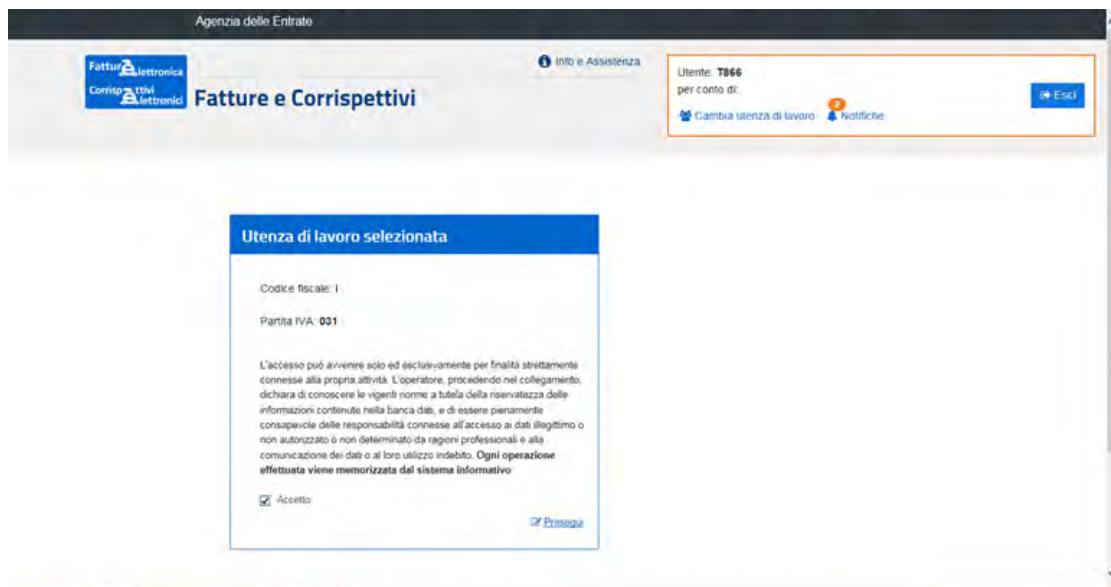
Agenzia delle Entrate

Fattura Elettronica
Corrispettivi Elettronici
Fatture e Corrispettivi

Info e Assistenza

Utente: T866
per conto di:
Cambia utenza di lavoro
Notifiche
Esci

Utenza di lavoro selezionata

Codice fiscale: I

Partita IVA: 031

L'accesso può avvenire solo ed esclusivamente per finalità strettamente connesse alla propria attività. L'operatore, procedendo nel collegamento, dichiara di conoscere le vigenti norme a tutela della riservatezza delle informazioni contenute nella banca dati, e di essere pienamente consapevole delle responsabilità connesse all'accesso ai dati illegittimo o non autorizzato o non determinato da ragioni professionali e alla comunicazione dei dati o al loro utilizzo indebito. **Ogni operazione effettuata viene memorizzata dal sistema informativo**

Accetto

Prosegui